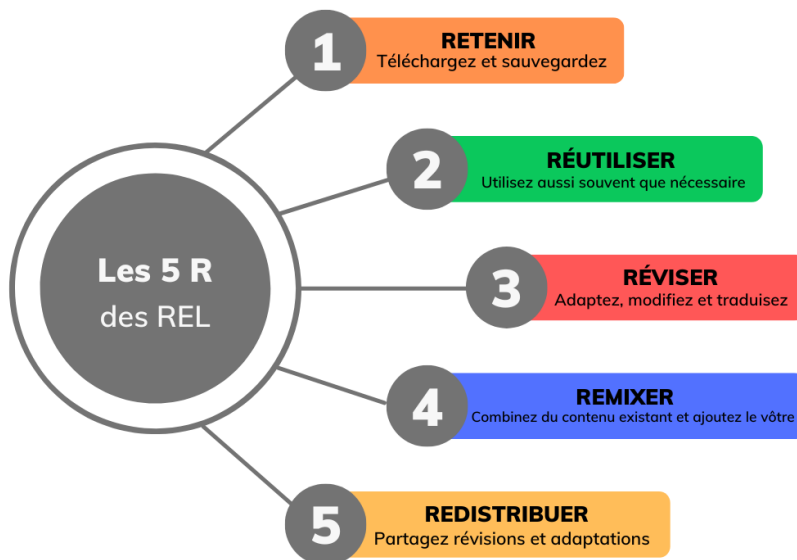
Les 5 R
des REL

1
RETENIR
Téléchargez et sauvegardez

2
RÉUTILISER
Utilisez aussi souvent que nécessaire

3
RÉVISER
Adaptez, modifiez et traduisez

4
REMIXER
Combinez du contenu existant et ajoutez le vôtre

5
REDISTRIBUER
Partagez révisions et adaptations